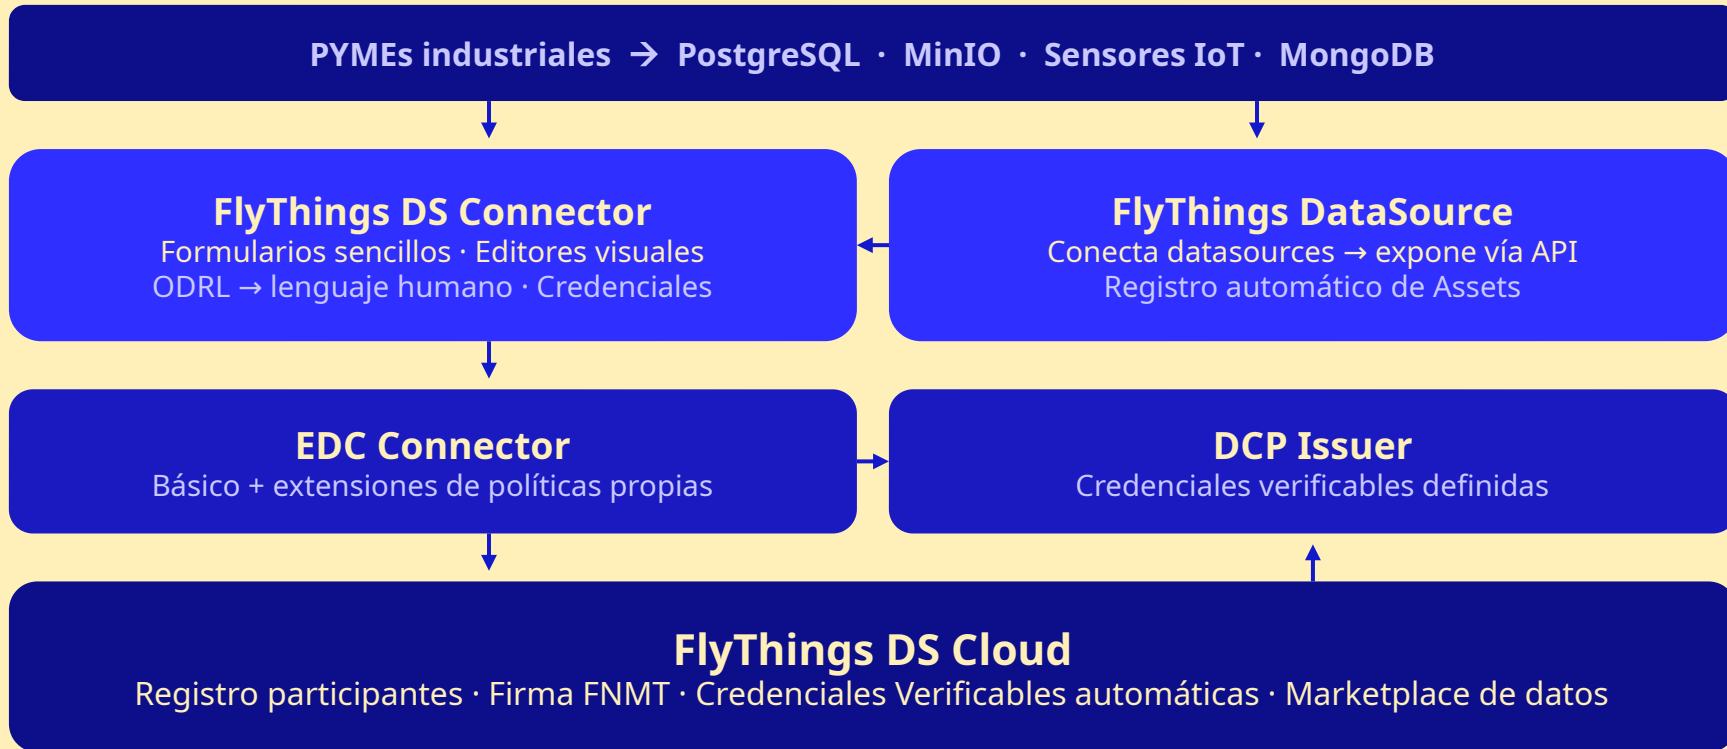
PYMEs industriales → PostgreSQL · MinIO · Sensores IoT · MongoDB

FlyThings DS Connector
Formularios sencillos · Editores visuales
ODRL → lenguaje humano · Credenciales

FlyThings DataSource
Conecta datasources → expone vía API
Registro automático de Assets

EDC Connector
Básico + extensiones de políticas propias

DCP Issuer
Credenciales verificables definidas

FlyThings DS Cloud
Registro participantes · Firma FNMT · Credenciales Verificables automáticas · Marketplace de datos